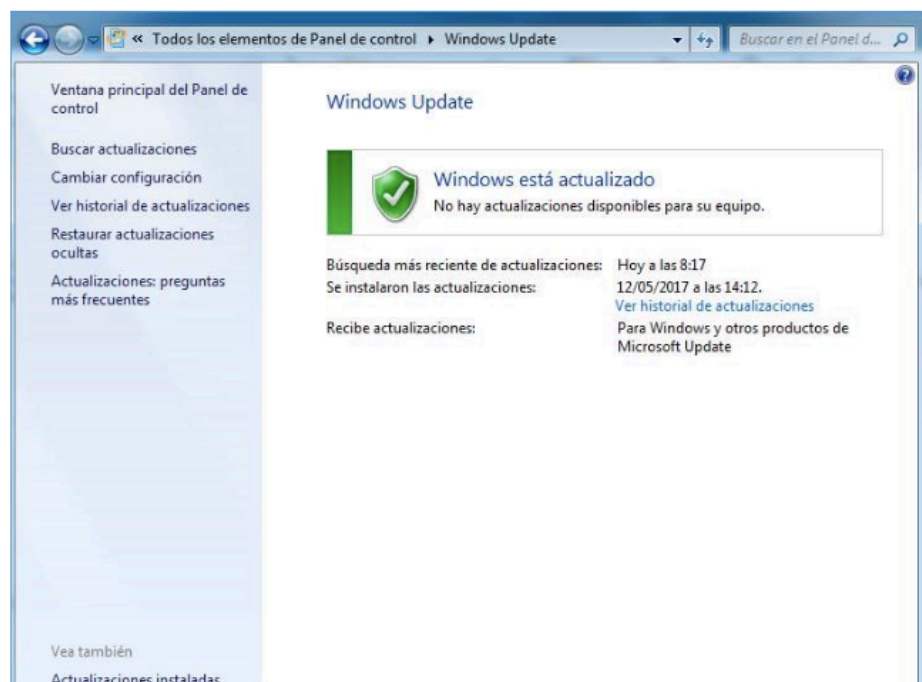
« Todos los elementos de Panel de control ▸ Windows Update

Buscar en el Panel d...

Ventana principal del Panel de control

Buscar actualizaciones

Cambiar configuración

Ver historial de actualizaciones

Restaurar actualizaciones ocultas

Actualizaciones: preguntas más frecuentes

Vea también

Actualizaciones instaladas

Windows Update

Windows está actualizado

No hay actualizaciones disponibles para su equipo.

Búsqueda más reciente de actualizaciones: Hoy a las 8:17

Se instalaron las actualizaciones: 12/05/2017 a las 14:12.

Ver historial de actualizaciones

Recibe actualizaciones: Para Windows y otros productos de Microsoft Update